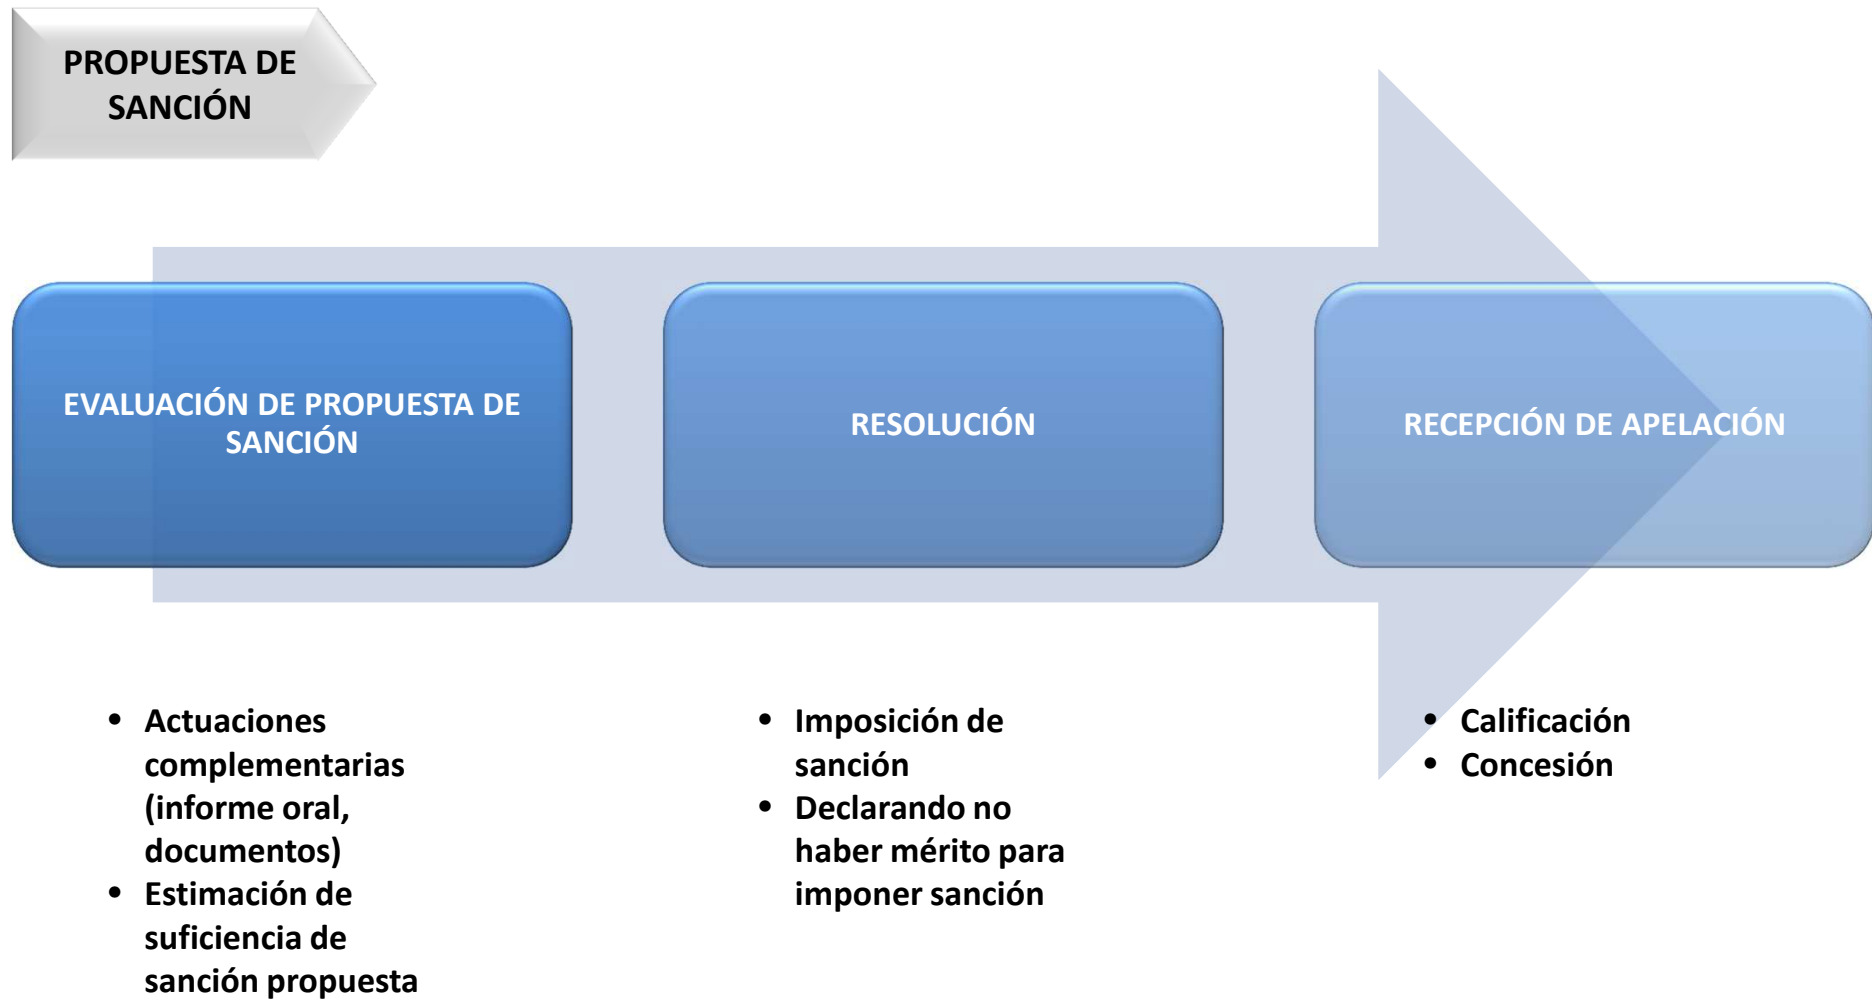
PROPUESTA DE SANCIÓN

EVALUACIÓN DE PROPUESTA DE SANCIÓN

RESOLUCIÓN

RECEPCIÓN DE APELACIÓN

- Actuaciones complementarias (informe oral, documentos)
- Estimación de suficiencia de sanción propuesta

- Imposición de sanción
- Declarando no haber mérito para imponer sanción

- Calificación
- Concesión